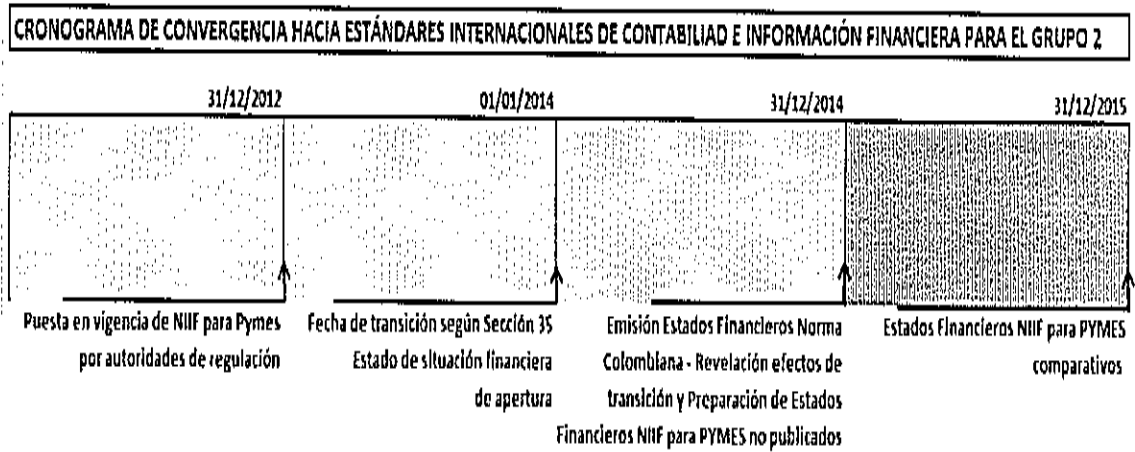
CRONOGRAMA DE CONVERGENCIA HACIA ESTÁNDARES INTERNACIONALES DE CONTABILIAD E INFORMACIÓN FINANCIERA PARA EL GRUPO 2

31/12/2012

01/01/2014

31/12/2014

31/12/2015

Puesta en vigencia de NIIF para Pymes por autoridades de regulación

Fecha de transición según Sección 35 Estado de situación financiera de apertura

Emisión Estados Financieros Norma Colombiana - Revelación efectos de transición y Preparación de Estados Financieros NIIF para PYMES no publicados

Estados Financieros NIIF para PYMES comparativos